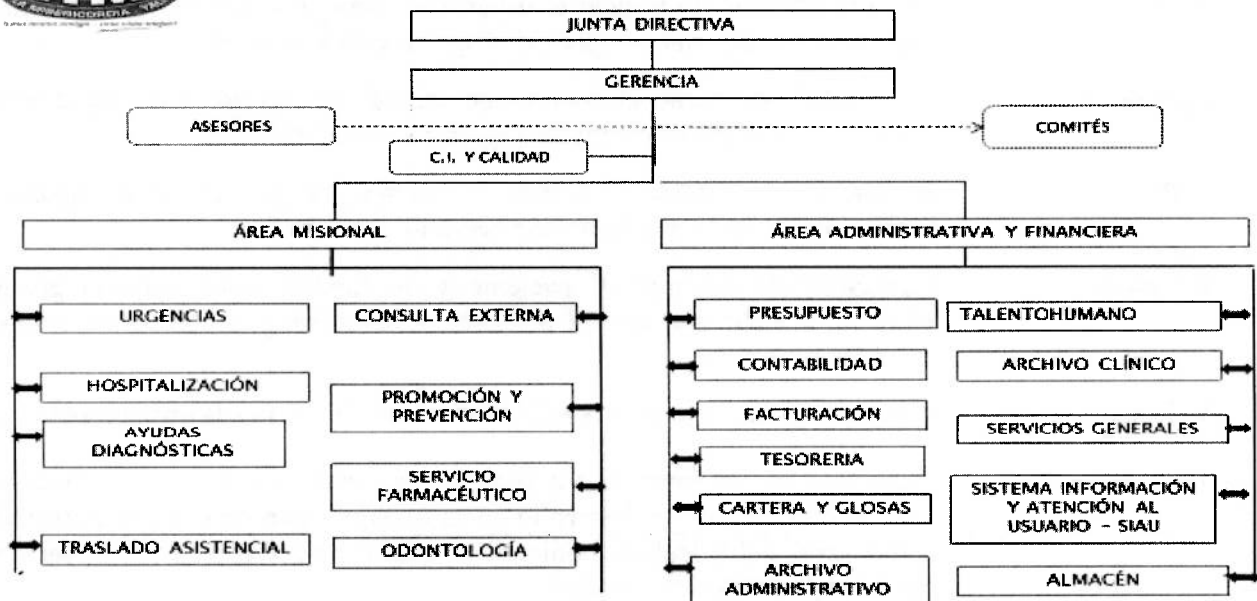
JUNTA DIRECTIVA

GERENCIA

ASESORES

COMITÉS

C.I. Y CALIDAD

ÁREA MISIONAL

URGENCIAS

CONSULTA EXTERNA

HOSPITALIZACIÓN

PROMOCIÓN Y PREVENCIÓN

AYUDAS DIAGNÓSTICAS

SERVICIO FARMACÉUTICO

TRASLADO ASISTENCIAL

ODONTOLOGÍA

ÁREA ADMINISTRATIVA Y FINANCIERA

PRESUPUESTO

TALENTOHUMANO

CONTABILIDAD

ARCHIVO CLÍNICO

FACTURACIÓN

SERVICIOS GENERALES

TESORERIA

CARTERA Y GLOSAS

SISTEMA INFORMACIÓN Y ATENCIÓN AL USUARIO - SIAU

ARCHIVO ADMINISTRATIVO

ALMACÉN